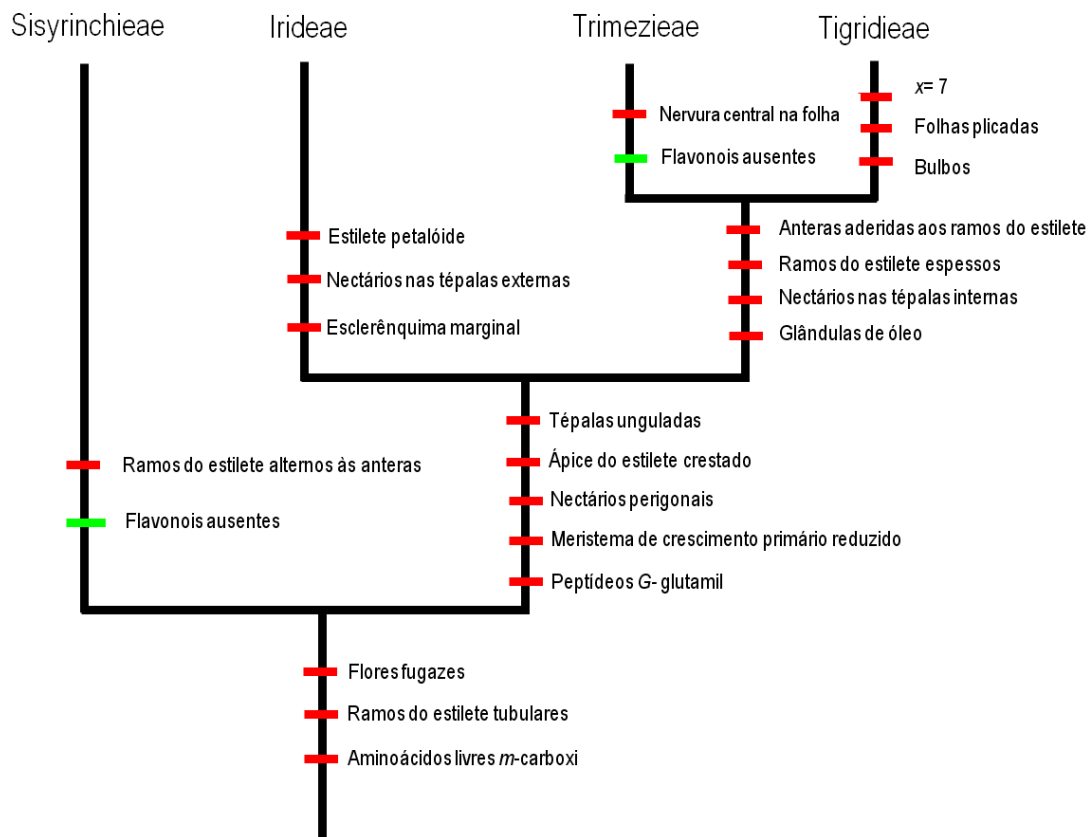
Sisyrinchieae

Irideae

Trimezieae

Tigridieae

$x$= 7

Folhas plicadas

Bulbos

Nervura central na folha

Flavonois ausentes

Anteras aderidas aos ramos do estilete

Ramos do estilete espessos

Nectários nas tépalas internas

Glândulas de óleo

Estilete petalóide

Nectários nas tépalas externas

Esclerênquima marginal

Tépalas unguladas

Ápice do estilete crestado

Nectários perigonais

Meristema de crescimento primário reduzido

Peptídeos $G$- glutamil

Ramos do estilete alternos às anteras

Flavonois ausentes

Flores fugazes

Ramos do estilete tubulares

Aminoácidos livres $m$-carboxi